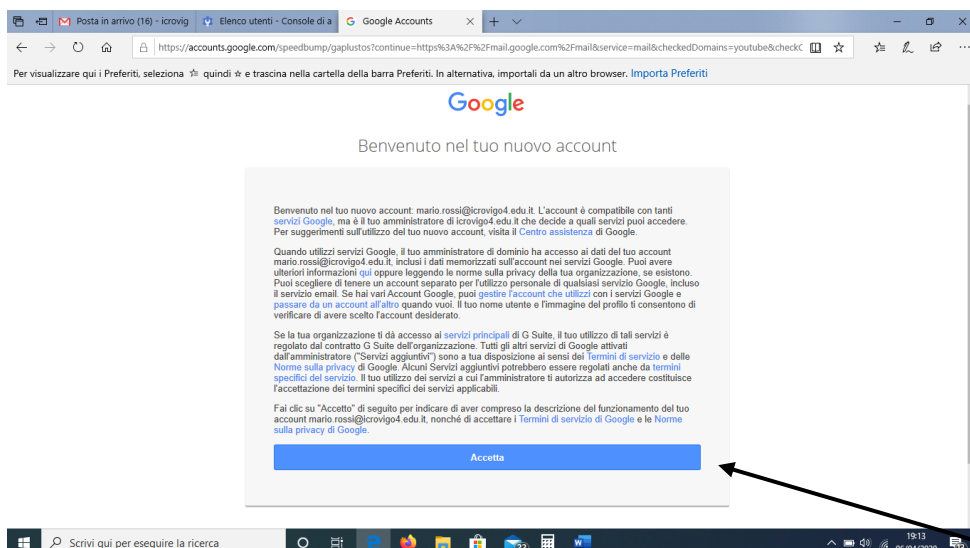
Posta in arrivo (16) - icrovig
Elenco utenti - Console di a
Google Accounts

https://accounts.google.com/speedbump/gaplustos?continue=https%3A%2F%2Fmail.google.com%2Fmail&service=mail&checkedDomains=youtube&checkC

Per visualizzare qui i Preferiti, seleziona ☆ quindi ☆ e trascina nella cartella della barra Preferiti. In alternativa, importali da un altro browser. Importa Preferiti

Google

Benvenuto nel tuo nuovo account

Benvenuto nel tuo nuovo account: mario.rossi@icrovigo4.edu.it. L'account è compatibile con tanti servizi Google, ma è il tuo amministratore di icrovigo4.edu.it che decide a quali servizi puoi accedere. Per suggerimenti sull'utilizzo del tuo nuovo account, visita il Centro assistenza di Google.

Quando utilizzi servizi Google, il tuo amministratore di dominio ha accesso ai dati del tuo account mario.rossi@icrovigo4.edu.it, inclusi i dati memorizzati sull'account nei servizi Google. Puoi avere ulteriori informazioni qui oppure leggendo le norme sulla privacy della tua organizzazione, se esistono. Puoi scegliere di tenere un account separato per l'utilizzo personale di qualsiasi servizio Google, incluso il servizio email. Se hai vari Account Google, puoi gestire l'account che utilizzi con i servizi Google e passare da un account all'altro quando vuoi. Il tuo nome utente e l'immagine del profilo ti consentono di verificare di avere scelto l'account desiderato.

Se la tua organizzazione ti dà accesso ai servizi principali di G Suite, il tuo utilizzo di tali servizi è regolato dal contratto G Suite dell'organizzazione. Tutti gli altri servizi di Google attivati dall'amministratore ("Servizi aggiuntivi") sono a tua disposizione ai sensi dei Termini di servizio e delle Norme sulla privacy di Google. Alcuni Servizi aggiuntivi potrebbero essere regolati anche da termini specifici del servizio. Il tuo utilizzo dei servizi a cui l'amministratore ti autorizza ad accedere costituisce l'accettazione dei termini specifici dei servizi applicabili.

Fai clic su "Accetto" di seguito per indicare di aver compreso la descrizione del funzionamento del tuo account mario.rossi@icrovigo4.edu.it, nonché di accettare i Termini di servizio di Google e le Norme sulla privacy di Google.

Accetta

Scrivi qui per eseguire la ricerca
19:13
05/04/2020